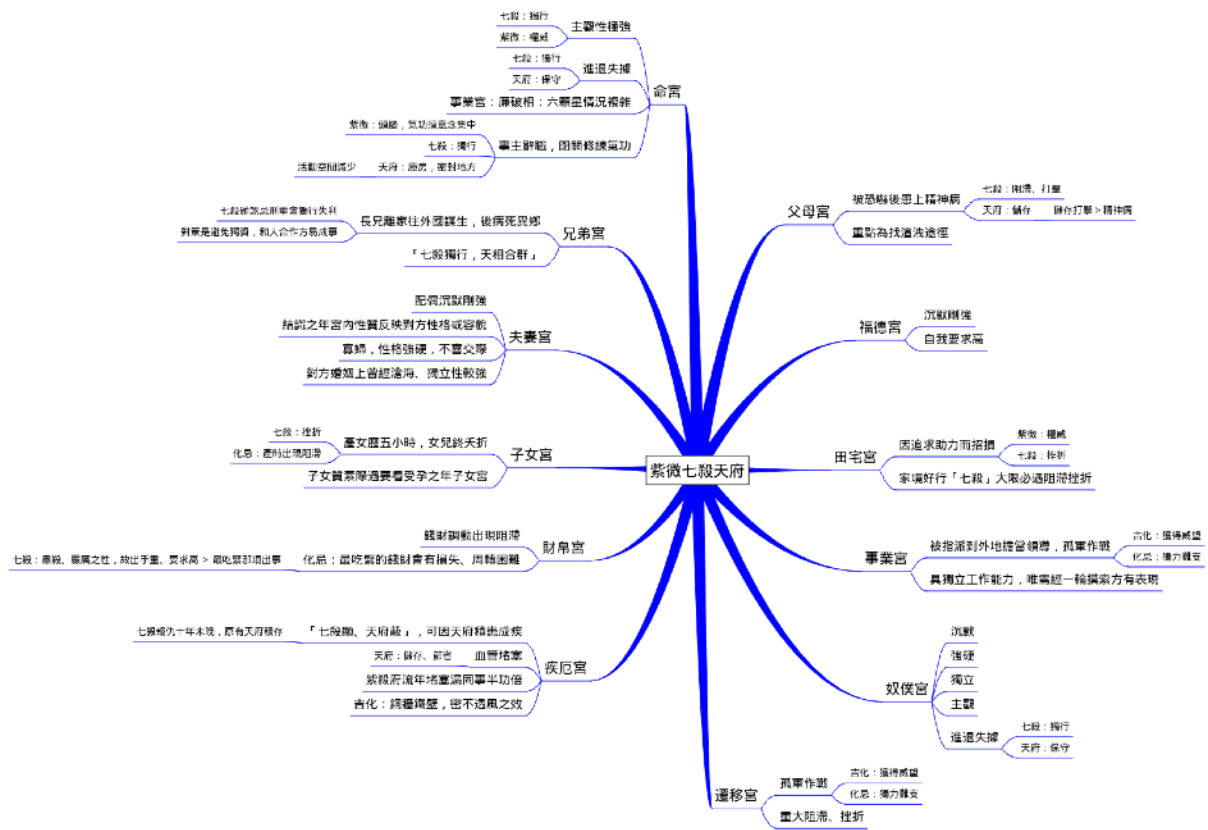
紫微七殺天府

命宮
主觀性種強
七殺：獨行
紫微：權威
進退失據
七殺：獨行
天府：保守
事業宮：廉破相：六需星情況複雜
事主辭職，困難修讀策功
紫微：領袖，氣功遍意念集中
七殺：獨行
天府：庫房，密封地方
活動空間減少

兄弟宮
長兄離家往外國謀生，後病死異鄉
七殺都為兵刑車當衝行失利
對家是進先獨資，和人合作方易成事
「七殺獨行，天相合群」

夫妻宮
配偶沉默剛強
結婚之年宮內性質反映對方性格或容貌
寡婦，性格強硬，不喜交際
對方婚姻上曾經滄海、獨立性較強

子女宮
產女歷五小時，女兒終夭折
七殺：挫折
化忌：產時出現阻滯
子女質素際遇要看受孕之年子女宮

財帛宮
錢財調動出現阻滯
化忌：最吃緊的錢財會有損失、周轉困難
七殺：肅殺、嚴厲之性，故出手重，要求高 > 最吃緊部項出事

疾厄宮
「七殺動、天府藏」，可因天府積患成疾
七殺威力十年未現，原有天府積存
血管堵塞
天府：儲存、節省
紫殺於流年堵塞漏同事半功倍
吉化：銅牆鐵壁，密不透風之效

遷移宮
孤軍作戰
吉化：獲得威望
化忌：獨力難支
重大阻滯、挫折

父母宮
被恐嚇後患上精神病
七殺：刑傷、打擊
天府：儲存
儲存打擊 > 精神病
重點為找適洩途徑

福德宮
沉默剛強
自我要求高

田宅宮
因追求助力而招損
紫微：權威
七殺：挫折
家境好行「七殺」大限必遇阻滯挫折

事業宮
被指派到外地擔當領導，孤軍作戰
吉化：獲得威望
化忌：獨力難支
具獨立工作能力，唯需經一輪摸索方有表現

奴僕宮
沉默
強硬
獨立
主觀
進退失據
七殺：獨行
天府：保守